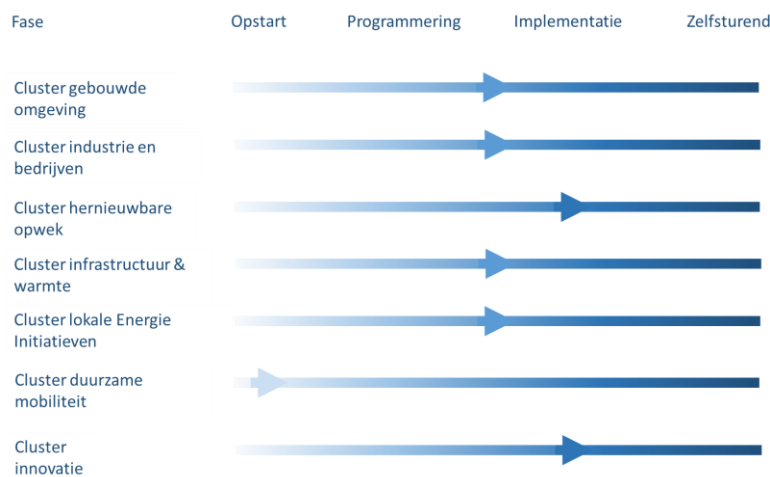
Fase Opstart Programmering Implementatie Zelfsturend

Cluster gebouwde omgeving

Cluster industrie en bedrijven

Cluster hernieuwbare opwek

Cluster infrastructuur & warmte

Cluster lokale Energie Initiatieven

Cluster duurzame mobiliteit

Cluster innovatie